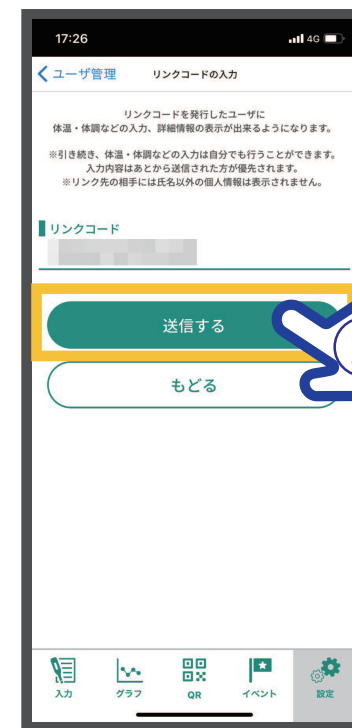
17:26

4G

ユーザ管理

リンクコードの入力

リンクコードを発行したユーザに
体温・体調などの入力、詳細情報の表示が出来るようになります。

※引き続き、体温・体調などの入力は自分でも行うことができます。
入力内容はあとから送信された方が優先されます。
※リンク先の相手には氏名以外の個人情報は表示されません。

リンクコード

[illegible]

送信する

もどる

入力

グラフ

QR

イベント

設定